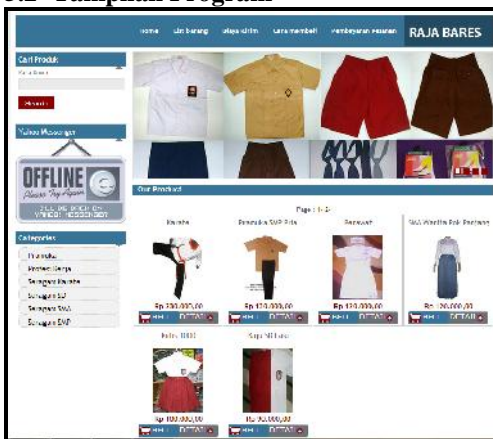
3.2 Tampilan Program

Home Cari barang Biaya kirim Cara membeli Pembayaran pesanan RAJA BARES

Cari Produk
Kata Kunci
Mencari

Yahoo Messenger
OFFLINE Please Try Again
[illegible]

Categories
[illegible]
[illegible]
Seragam Karate
Seragam SD
Seragam SMA
Seragam SMP

Our Product
Page : 1 2

Karate
Rp 330.000,00
BELI DETAIL

Pramuka SMP Pria
Rp 170.000,00
BELI DETAIL

Perawat
Rp 120.000,00
BELI DETAIL

SMA Wanita Rok Panjang
Rp 120.000,00
BELI DETAIL

Rok SD
Rp 100.000,00
BELI DETAIL

Baju SD Pria
Rp 90.000,00
BELI DETAIL